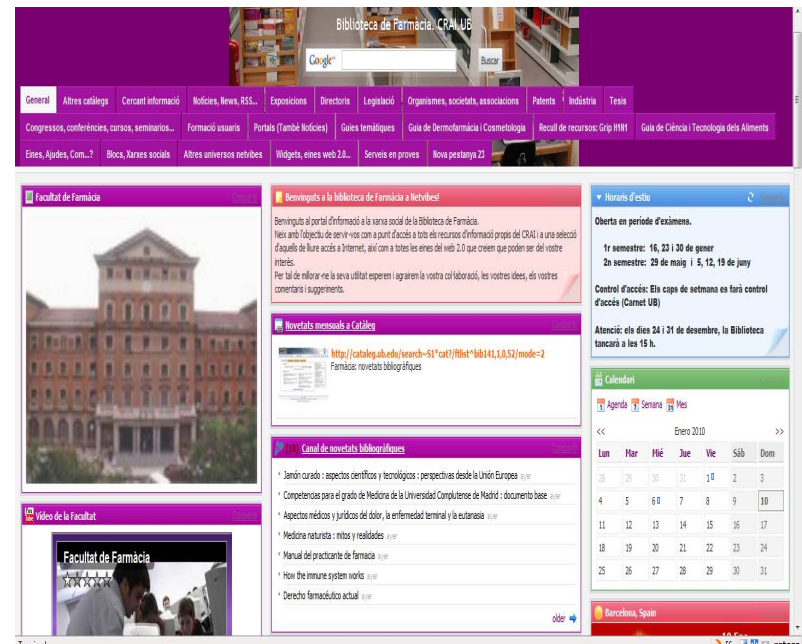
Biblioteca de Farmàcia. CRAI UB

Google

Buscar

General | Altres catàlegs | Cercant informació | Notícies, News, RSS... | Exposicions | Directoris | Legislació | Organismes, societats, associacions | Patents | Indústria | Tesis

Congressos, conferències, cursos, seminarios... | Formació usuaris | Portals (També Notícies) | Guies temàtiques | Guia de Dermofarmàcia i Cosmetologia | Recull de recursos: Grip H1N1 | Guia de Ciència i Tecnologia dels Aliments

Eines, Ajudes, Com...? | Blocs, Xarxes socials | Altres universos netvibes | Widgets, eines web 2.0... | Serveis en proves | Nova pestanya 23

Facultat de Farmàcia

Benvinguts a la biblioteca de Farmàcia a Netvibes!

Benvinguts al portal d'informació a la xarxa social de la Biblioteca de Farmàcia.
Neix amb l'objectiu de servir-vos com a punt d'accés a tots els recursos d'informació propis del CRAI i a una selecció d'aquells de lliure accés a Internet, així com a totes les eines del web 2.0 que creiem que poden ser del vostre interès.
Per tal de millorar-ne la seva utilitat esperem i agrairem la vostra col·laboració, les vostres idees, els vostres comentaris i suggeriments.

Horaris d'estiu

Oberta en període d'exàmens.

1r semestre: 16, 23 i 30 de gener
2n semestre: 29 de maig i 5, 12, 19 de juny

Control d'accés: Els caps de setmana es farà control d'accés (Carnet UB)

Atenció: els dies 24 i 31 de desembre, la Biblioteca tancarà a les 15 h.

Novetats mensuals a Catàleg

http://cataleg.ub.edu/search~S1*cat?/ftlist^bib141,1,0,52/mode=2
Farmàcia: novetats bibliogràfiques

Calendari

Agenda | Semana | Mes

Enero 2010

| Lun | Mar | Mié | Jue | Vie | Sáb | Dom |
|---|---|---|---|---|---|---|
| 28 | 29 | 30 | 31 | 1 | 2 | 3 |
| 4 | 5 | 6 | 7 | 8 | 9 | 10 |
| 11 | 12 | 13 | 14 | 15 | 16 | 17 |
| 18 | 19 | 20 | 21 | 22 | 23 | 24 |
| 25 | 26 | 27 | 28 | 29 | 30 | 31 |

Canal de novetats bibliogràfiques

Jamón curado : aspectos científicos y tecnológicos : perspectivas desde la Unión Europea ayer
Competencias para el grado de Medicina de la Universidad Complutense de Madrid : documento base ayer
Aspectos médicos y jurídicos del dolor, la enfermedad terminal y la eutanasia ayer
Medicina naturista : mitos y realidades ayer
Manual del practicante de farmacia ayer
How the immune system works ayer
Derecho farmacéutico actual ayer

older

Vídeo de la Facultat

Facultat de Farmàcia

Barcelona, Spain